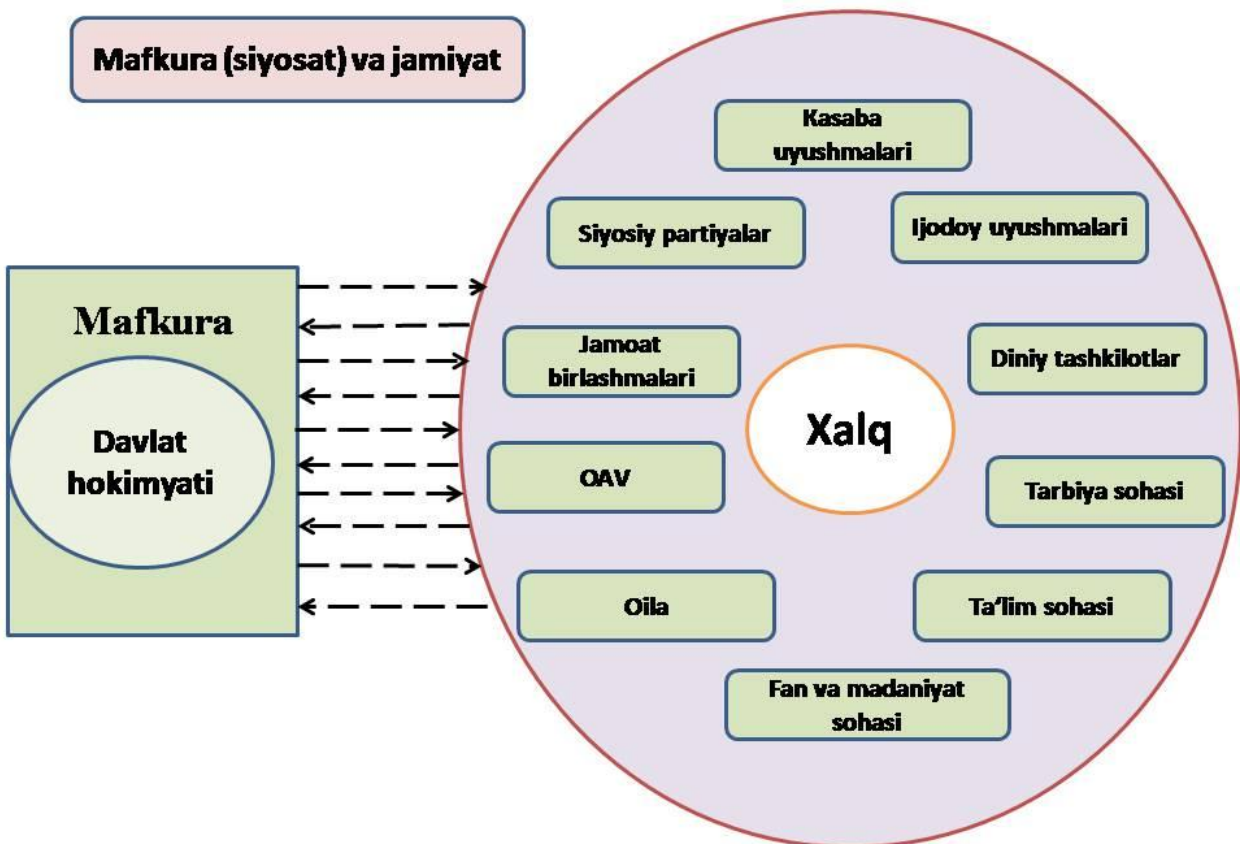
Mafkura (siyosat) va jamiyat

Mafkura

Davlat hokimyati

Kasaba uyushmalari

Siyosiy partiyalar

Ijodoy uyushmalari

Jamoat birlashmalari

Diniy tashkilotlar

Xalq

OAV

Tarbiya sohasi

Oila

Ta'lim sohasi

Fan va madaniyat sohasi